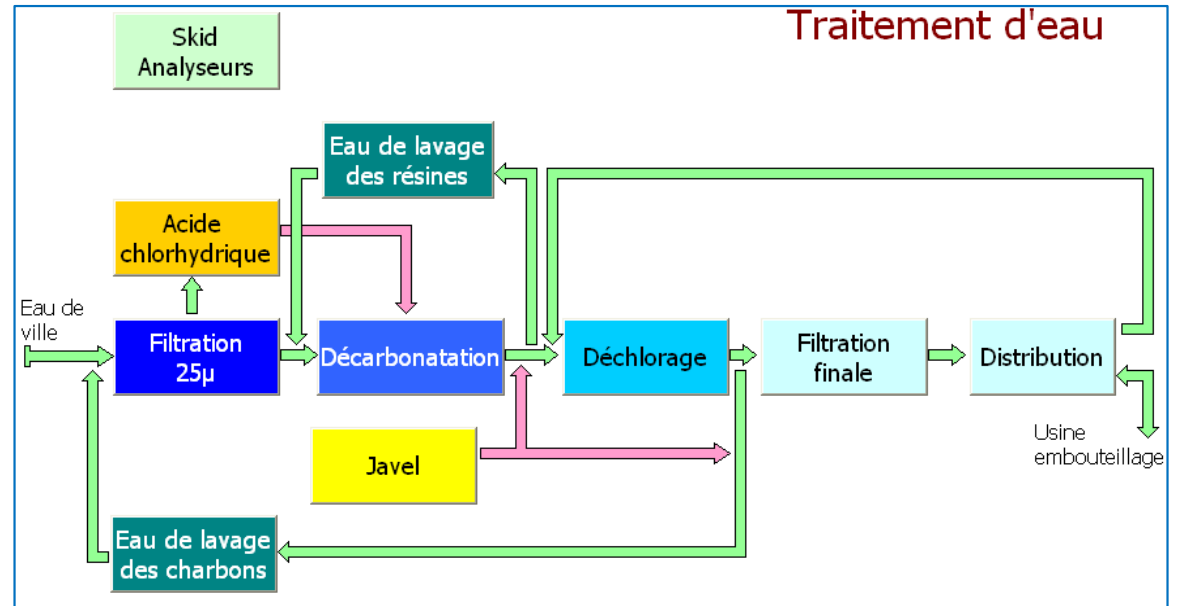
Traitement d'eau

Skid Analyseurs

Eau de lavage des résines

Acide chlorhydrique

Eau de ville

Filtration 25µ

Décarbonatation

Déchlorage

Filtration finale

Distribution

Javel

Usine embouteillage

Eau de lavage des charbons